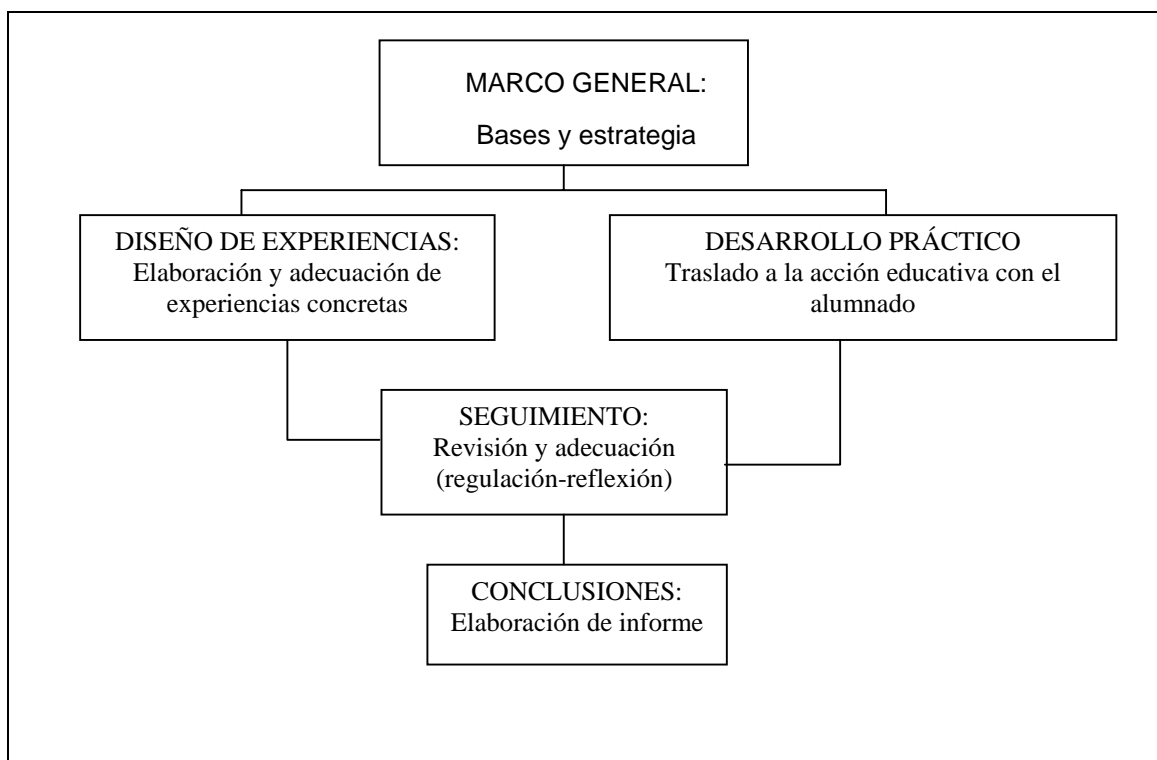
MARCO GENERAL:

Bases y estrategia

DISEÑO DE EXPERIENCIAS:
Elaboración y adecuación de experiencias concretas

DESARROLLO PRÁCTICO
Traslado a la acción educativa con el alumnado

SEGUIMIENTO:
Revisión y adecuación (regulación-reflexión)

CONCLUSIONES:
Elaboración de informe